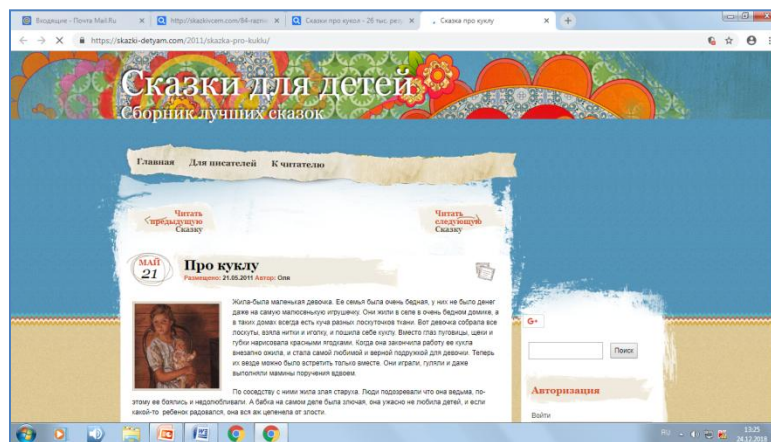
Входящие - Почта Mail.Ru
http://skazkivsem.com/84-raznoe
Сказки про кукол - 26 тыс. результатов
Сказка про куклу

https://skazki-detyam.com/2011/skazka-pro-kuklu/

Сказки для детей
Сборник лучших сказок

Главная
Для писателей
К читателю

Читать предыдущую Сказку
Читать следующую Сказку

МАЙ
21

Про куклу
Размещено: 21.05.2011 Автор: Оля

Жила-была маленькая девочка. Ее семья была очень бедная, у них не было денег даже на самую малюсенькую игрушечку. Они жили в селе в очень бедном домике, а в таких домах всегда есть куча разных лоскуточков ткани. Вот девочка собрала все лоскуты, взяла нитки и иголку, и пошила себе куклу. Вместо глаз пуговицы, щеки и губки нарисовала красными ягодками. Когда она закончила работу ее кукла внезапно ожила, и стала самой любимой и верной подружкой для девочки. Теперь их везде можно было встретить только вместе. Они играли, гуляли и даже выполняли мамины поручения вдвоем.

По соседству с ними жила злая старуха. Люди подозревали что она ведьма, поэтому ее боялись и недолюбливали. А бабка на самом деле была злючая, она ужасно не любила детей, и если какой-то ребенок радовался, она вся аж цепенела от злости.

G+

Поиск

Авторизация

Войти

RU 13:25 24.12.2018